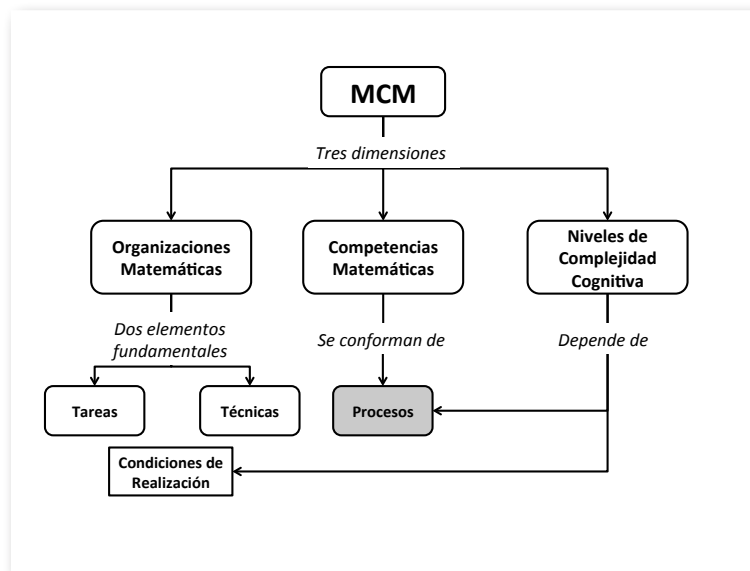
MCM

Tres dimensiones

Organizaciones Matemáticas

Competencias Matemáticas

Niveles de Complejidad Cognitiva

Dos elementos fundamentales

Se conforman de

Depende de

Tareas

Técnicas

Procesos

Condiciones de Realización